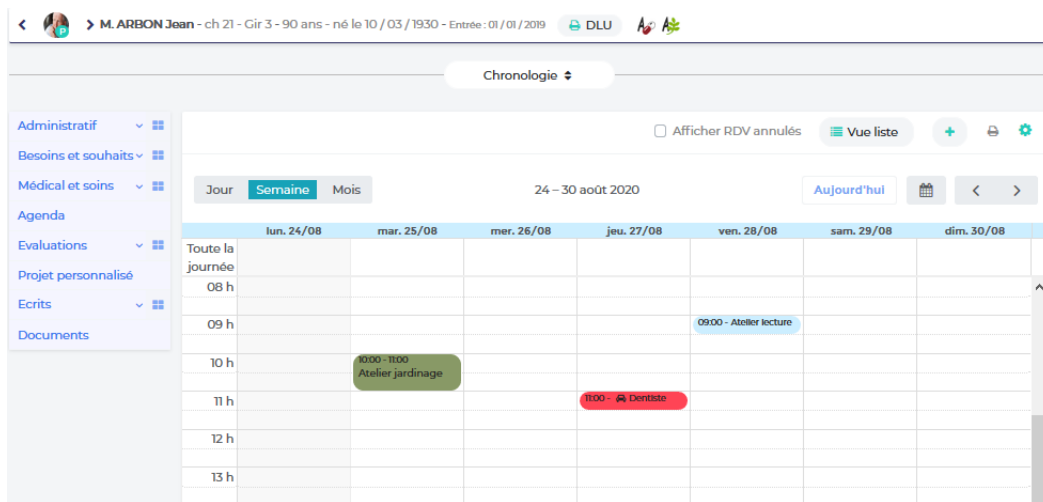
< > M. ARBON Jean - ch 21 - Gir 3 - 90 ans - né le 10 / 03 / 1930 - Entrée : 01 / 01 / 2019 DLU

Chronologie

Administratif
Besoins et souhaits
Médical et soins
Agenda
Evaluations
Projet personnalisé
Ecrits
Documents

Afficher RDV annulés Vue liste +

Jour Semaine Mois

24 – 30 août 2020

Aujourd'hui < >

| | lun. 24/08 | mar. 25/08 | mer. 26/08 | jeu. 27/08 | ven. 28/08 | sam. 29/08 | dim. 30/08 |
|---|---|---|---|---|---|---|---|
| Toute la journée | | | | | | | |
| 08 h | | | | | | | |
| 09 h | | | | | 09:00 - Atelier lecture | | |
| 10 h | | 10:00 - 11:00 Atelier jardinage | | | | | |
| 11 h | | | | 11:00 - Dentiste | | | |
| 12 h | | | | | | | |
| 13 h | | | | | | | |